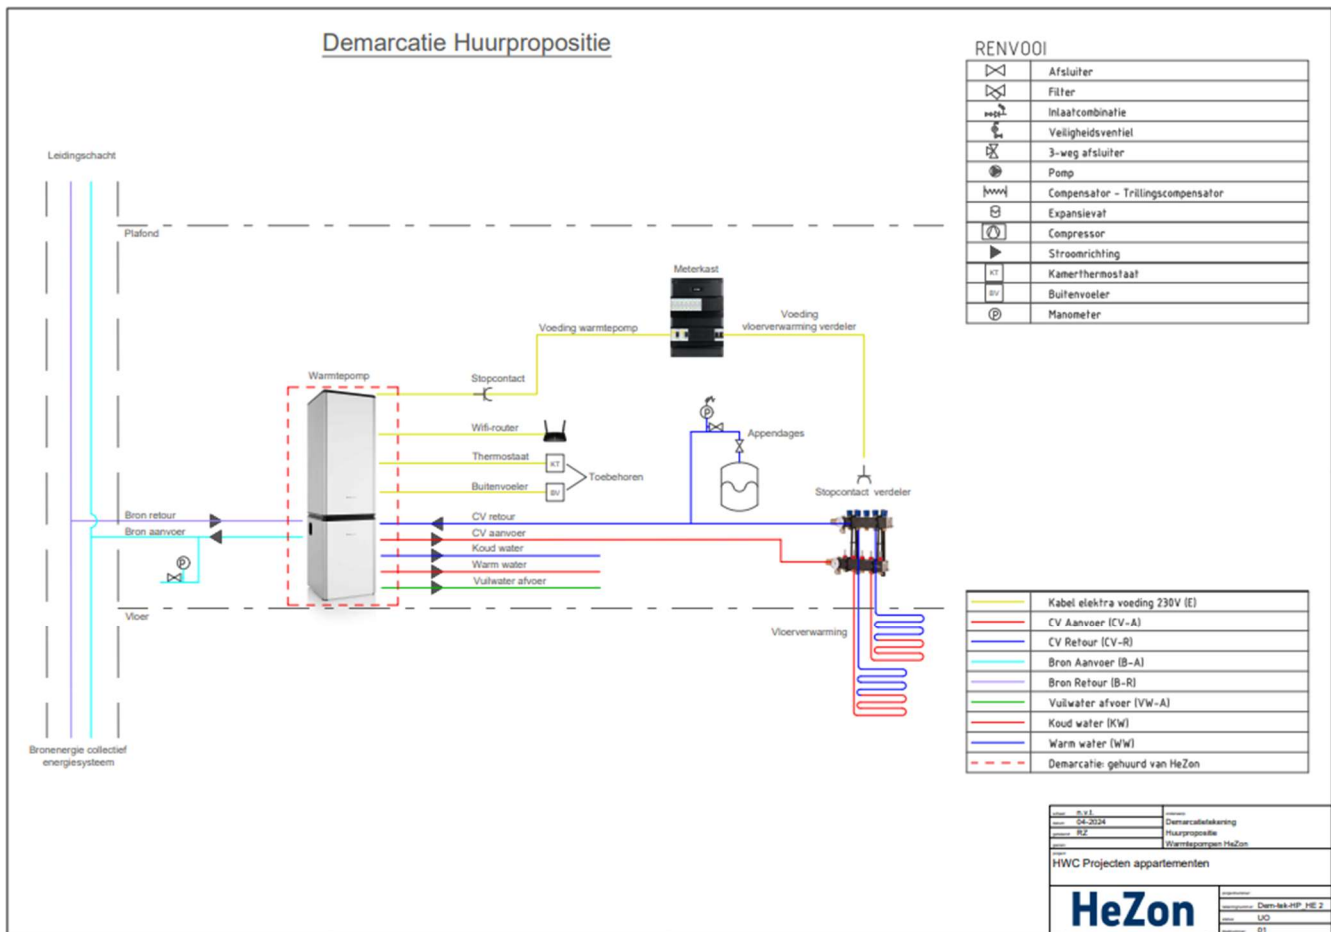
Demarcatie Huurpropositie

Leidingschacht

Plafond

Meterkast

Voeding warmtepomp

Voeding vloerverwarming verdeler

Warmtepomp

Stopcontact

Wifi-router

Thermostaat

KT

Toebehoren

Buitenvoeler

BV

Appendages

P

Stopcontact verdeler

Bron retour

Bron aanvoer

P

CV retour

CV aanvoer

Koud water

Warm water

Vuilwater afvoer

Vloer

Vloerverwarming

Bronenergie collectief energiesysteem

RENVOOI

| | |
|---|---|
| | Afsluiter |
| | Filter |
| | Inlaatcombinatie |
| | Veiligheidsventiel |
| | 3-weg afsluiter |
| | Pomp |
| | Compensator - Trillingscompensator |
| | Expansievat |
| | Compressor |
| | Stroomrichting |
| KT | Kamerthermostaat |
| BV | Buitenvoeler |
| P | Manometer |

| | |
|---|---|
| | Kabel elektra voeding 230V (E) |
| | CV Aanvoer (CV-A) |
| | CV Retour (CV-R) |
| | Bron Aanvoer (B-A) |
| | Bron Retour (B-R) |
| | Vuilwater afvoer (VW-A) |
| | Koud water (KW) |
| | Warm water (WW) |
| | Demarcatie: gehuurd van HeZon |

schaal n.v.t.
datum 04-2024
getekend RZ
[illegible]

omschrijving
Demarcatietekening
Huurpropositie
Warmtepompen HeZon

project
HWC Projecten appartementen

HeZon

tekeningnummer Dem-tek-HP_HE 2
status UO
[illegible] 01